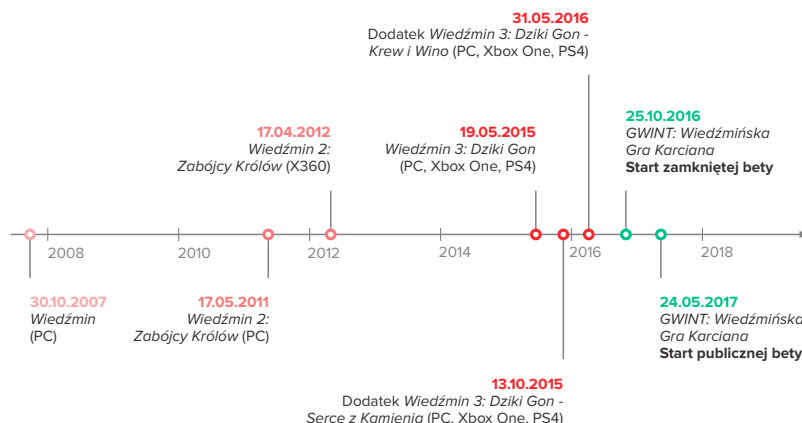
31.05.2016
Dodatek *Wiedźmin 3: Dziki Gon - Krew i Wino* (PC, Xbox One, PS4)

17.04.2012
*Wiedźmin 2: Zabójcy Królów* (X360)

19.05.2015
*Wiedźmin 3: Dziki Gon* (PC, Xbox One, PS4)

25.10.2016
*GWINT: Wiedźmińska Gra Karciana*
**Start zamkniętej bety**

2008 2010 2012 2014 2016 2018

30.10.2007
*Wiedźmin* (PC)

17.05.2011
*Wiedźmin 2: Zabójcy Królów* (PC)

24.05.2017
*GWINT: Wiedźmińska Gra Karciana*
**Start publicznej bety**

13.10.2015
Dodatek *Wiedźmin 3: Dziki Gon - Serce z Kamienia* (PC, Xbox One, PS4)